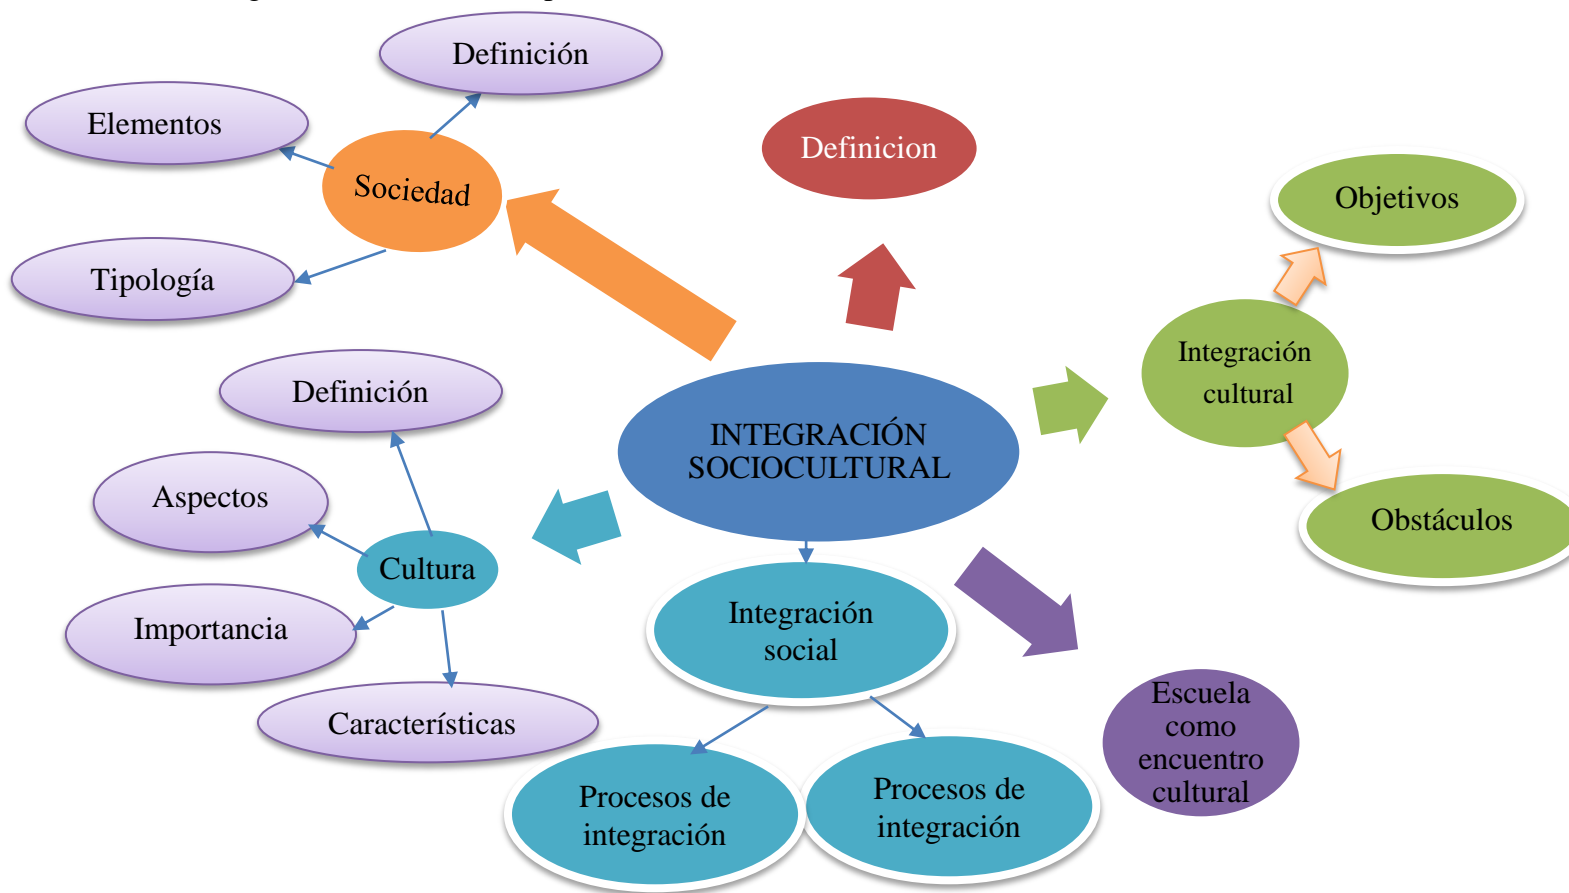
INTEGRACIÓN SOCIOCULTURAL

Sociedad

Definición

Elementos

Tipología

Definicion

Integración cultural

Objetivos

Obstáculos

Cultura

Definición

Aspectos

Importancia

Características

Integración social

Procesos de integración

Procesos de integración

Escuela como encuentro cultural